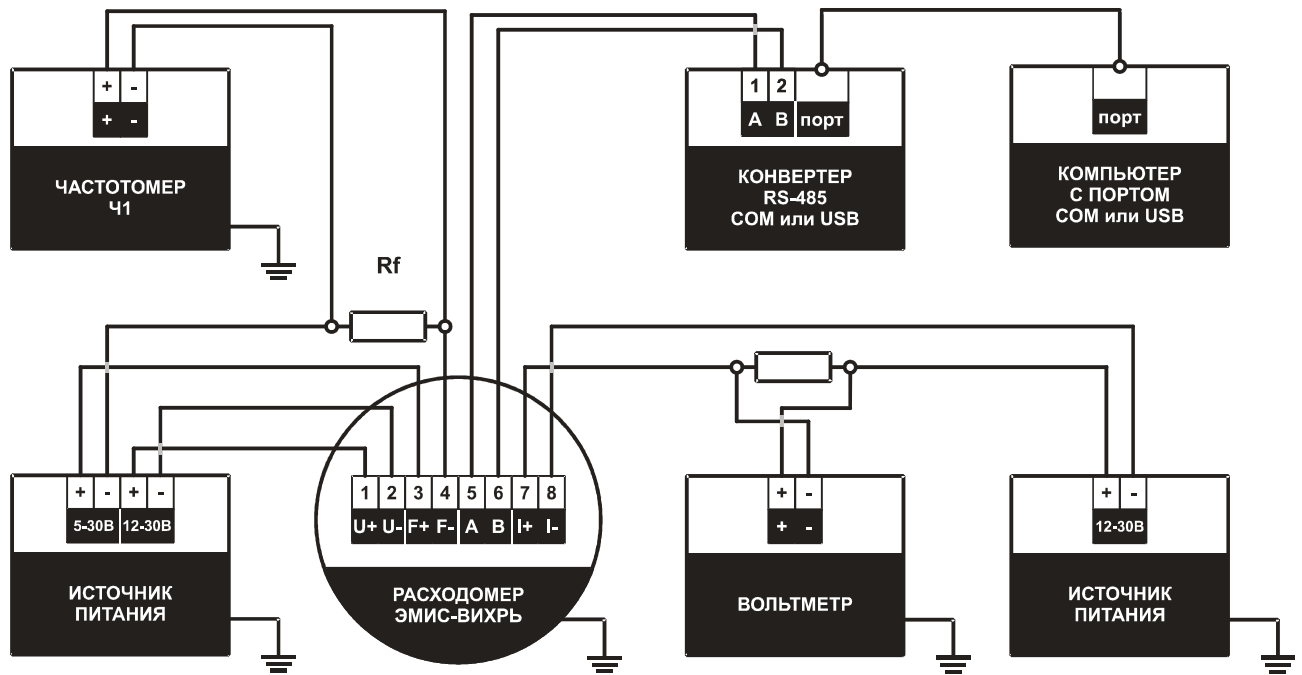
+ -
+ -

ЧАСТОТОМЕР
Ч1

1 2
A B порт

КОНВЕРТЕР
RS-485
COM или USB

порт

КОМПЬЮТЕР
С ПОРТОМ
COM или USB

Rf

+ - + -
5-30В 12-30В

ИСТОЧНИК
ПИТАНИЯ

1 2 3 4 5 6 7 8
U+ U- F+ F- A B I+ I-

РАСХОДОМЕР
ЭМИС-ВИХРЬ

+ -
+ -

ВОЛЬТМЕТР

+ -
12-30В

ИСТОЧНИК
ПИТАНИЯ